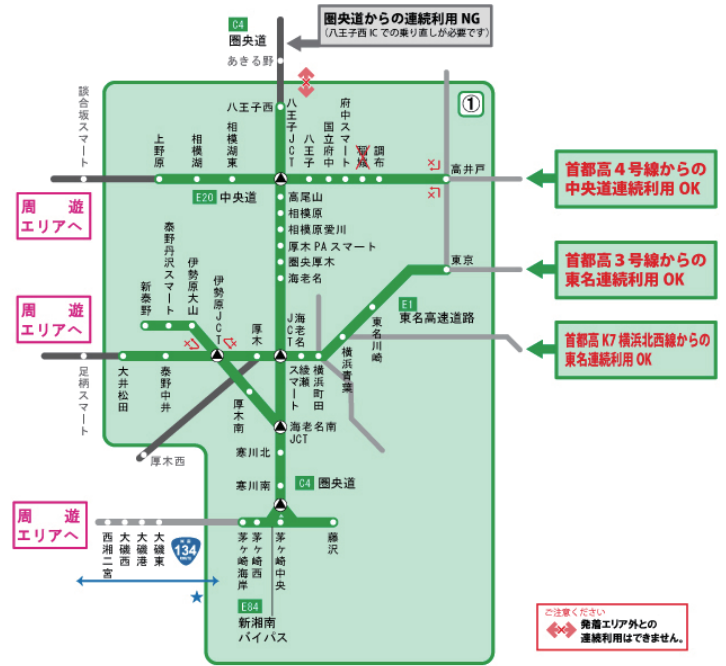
C4
圏央道
あきる野

圏央道からの連続利用 NG
（八王子西 IC での乗り直しが必要です）

①

談合坂スマート
上野原
相模湖
相模湖東
八王子西
八王子JCT
八王子
国立府中
府中スマート
調布
稲城
高井戸

E20 中央道

首都高４号線からの
中央道連続利用 OK

周遊
エリアへ

秦野丹沢スマート
伊勢原大山
伊勢原JCT
新秦野
厚木
高尾山
相模原
相模原愛川
厚木 PA スマート
圏央厚木
海老名
海老名JCT
綾瀬スマート
横浜町田
横浜青葉
東名川崎
東京

首都高３号線からの
東名連続利用 OK

E1
東名高速道路

首都高 K7 横浜北西線からの
東名連続利用 OK

周遊
エリアへ

足柄スマート
大井松田
秦野中井
厚木西
厚木南
海老名南JCT
寒川北
寒川南

C4 圏央道

周遊
エリアへ

西湘二宮
大磯西
大磯港
大磯東
134
茅ヶ崎海岸
茅ヶ崎西
茅ヶ崎中央
藤沢

E84
新湘南バイパス

ご注意ください
発着エリア外との
連続利用はできません。